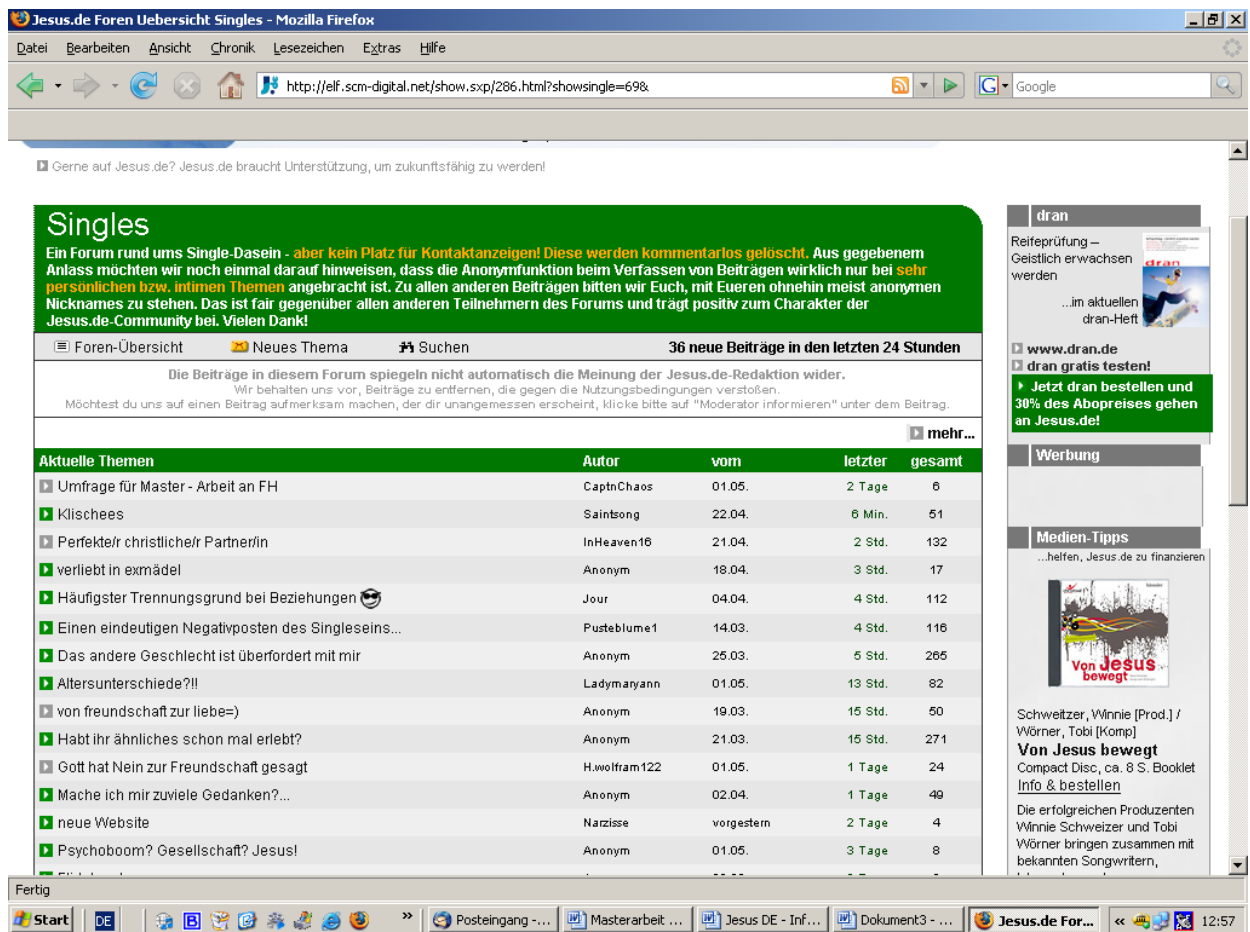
Jesus.de Foren Uebersicht Singles - Mozilla Firefox

Datei Bearbeiten Ansicht Chronik Lesezeichen Extras Hilfe

http://elf.scm-digital.net/show.sxp/286.html?showsingle=69&

Google

Gerne auf Jesus.de? Jesus.de braucht Unterstützung, um zukunftsfähig zu werden!

Singles

Ein Forum rund ums Single-Dasein - aber kein Platz für Kontaktanzeigen! Diese werden kommentarlos gelöscht. Aus gegebenem Anlass möchten wir noch einmal darauf hinweisen, dass die Anonymfunktion beim Verfassen von Beiträgen wirklich nur bei sehr persönlichen bzw. intimen Themen angebracht ist. Zu allen anderen Beiträgen bitten wir Euch, mit Eueren ohnehin meist anonymen Nicknames zu stehen. Das ist fair gegenüber allen anderen Teilnehmern des Forums und trägt positiv zum Charakter der Jesus.de-Community bei. Vielen Dank!

Foren-Übersicht Neues Thema Suchen 36 neue Beiträge in den letzten 24 Stunden

Die Beiträge in diesem Forum spiegeln nicht automatisch die Meinung der Jesus.de-Redaktion wider.
Wir behalten uns vor, Beiträge zu entfernen, die gegen die Nutzungsbedingungen verstoßen.
Möchtest du uns auf einen Beitrag aufmerksam machen, der dir unangemessen erscheint, klicke bitte auf "Moderator informieren" unter dem Beitrag.

mehr...

| Aktuelle Themen | Autor | vom | letzter | gesamt |
|---|---|---|---|---|
| Umfrage für Master - Arbeit an FH | CaptnChaos | 01.05. | 2 Tage | 6 |
| Klischees | Saintsong | 22.04. | 6 Min. | 51 |
| Perfekte/r christliche/r Partner/in | InHeaven16 | 21.04. | 2 Std. | 132 |
| verliebt in exmädel | Anonym | 18.04. | 3 Std. | 17 |
| Häufigster Trennungsgrund bei Beziehungen | Jour | 04.04. | 4 Std. | 112 |
| Einen eindeutigen Negativposten des Singleseins... | Pusteblume1 | 14.03. | 4 Std. | 116 |
| Das andere Geschlecht ist überfordert mit mir | Anonym | 25.03. | 5 Std. | 265 |
| Altersunterschiede?!! | Ladymaryann | 01.05. | 13 Std. | 82 |
| von freundschaft zur liebe=) | Anonym | 19.03. | 15 Std. | 50 |
| Habt ihr ähnliches schon mal erlebt? | Anonym | 21.03. | 15 Std. | 271 |
| Gott hat Nein zur Freundschaft gesagt | H.wolfram122 | 01.05. | 1 Tage | 24 |
| Mache ich mir zuviele Gedanken?... | Anonym | 02.04. | 1 Tage | 49 |
| neue Website | Narzisse | vorgestern | 2 Tage | 4 |
| Psychoboom? Gesellschaft? Jesus! | Anonym | 01.05. | 3 Tage | 8 |

dran
Reifeprüfung – Geistlich erwachsen werden
...im aktuellen dran-Heft
www.dran.de
dran gratis testen!
Jetzt dran bestellen und 30% des Abopreises gehen an Jesus.de!

Werbung

Medien-Tipps
...helfen, Jesus.de zu finanzieren
Von Jesus bewegt
Schweitzer, Winnie [Prod.] / Wörner, Tobi [Komp]
Von Jesus bewegt
Compact Disc, ca. 8 S. Booklet
Info & bestellen
Die erfolgreichen Produzenten Winnie Schweizer und Tobi Wörner bringen zusammen mit bekannten Songwritern, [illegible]

Fertig

Start DE Posteingang -... Masterarbeit ... Jesus DE - Inf... Dokument3 - ... Jesus.de For... 12:57